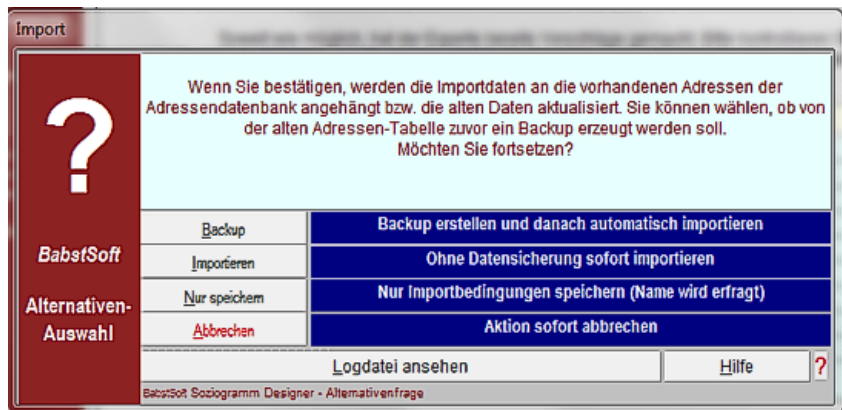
Import

?

Wenn Sie bestätigen, werden die Importdaten an die vorhandenen Adressen der Adressendatenbank angehängt bzw. die alten Daten aktualisiert. Sie können wählen, ob von der alten Adressen-Tabelle zuvor ein Backup erzeugt werden soll.
Möchten Sie fortsetzen?

BabstSoft

Alternativen-Auswahl

| Backup | Backup erstellen und danach automatisch importieren |
|---|---|
| Importieren | Ohne Datensicherung sofort importieren |
| Nur speichern | Nur Importbedingungen speichern (Name wird erfragt) |
| Abbrechen | Aktion sofort abbrechen |

Logdatei ansehen

Hilfe

?

BabstSoft Soziogramm Designer - Alternativenfrage